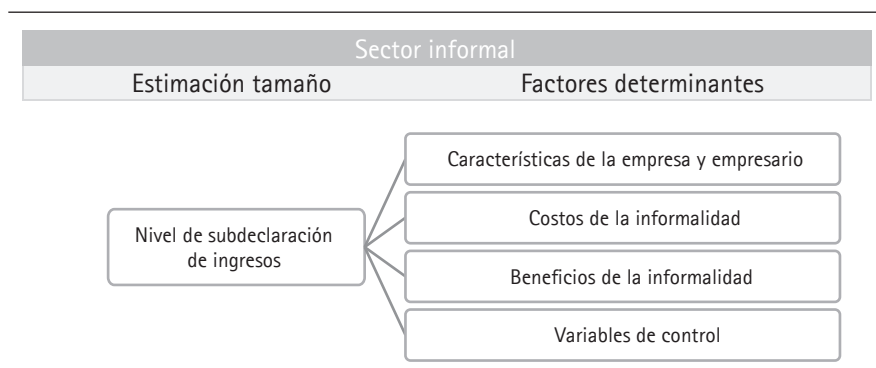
Sector informal

Estimación tamaño

Factores determinantes

Nivel de subdeclaración de ingresos

Características de la empresa y empresario

Costos de la informalidad

Beneficios de la informalidad

Variables de control